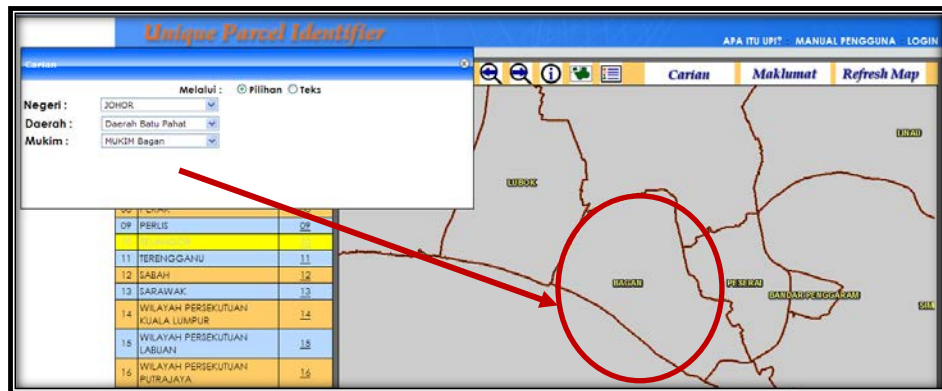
Unique Parcel Identifier

APA ITU UPI? MANUAL PENGGUNA LOGIN

Carian

Melalui : Pilihan Teks

Negeri : JOHOR

Daerah : Daerah Batu Pahat

Mukim : MUKIM Bagan

Carian Maklumat Refresh Map

| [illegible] | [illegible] | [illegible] |
|---|---|---|
| 09 | PERLIS | 09 |
| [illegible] | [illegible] | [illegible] |
| 11 | TERENGGANU | 11 |
| 12 | SABAH | 12 |
| 13 | SARAWAK | 13 |
| 14 | WILAYAH PERSEKUTUAN KUALA LUMPUR | 14 |
| 15 | WILAYAH PERSEKUTUAN LABUAN | 15 |
| 16 | WILAYAH PERSEKUTUAN PUTRAJAYA | 16 |

LUBOK

LINAU

BAGAN

PESERAI

BANDAR PENGGARAM

SRI